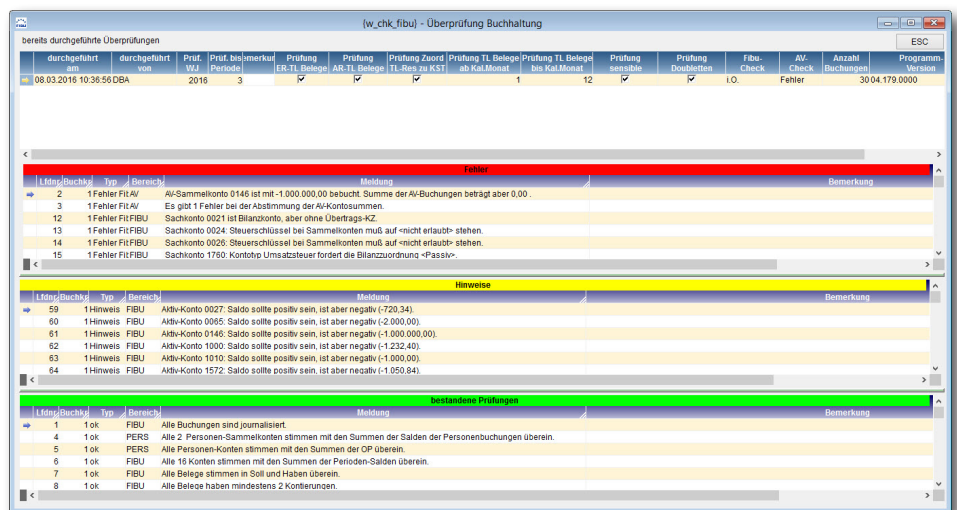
{w_chk_fibu} - Überprüfung Buchhaltung

bereits durchgeführte Überprüfungen

ESC

| durchgeführt am | durchgeführt von | Prüf. WJ | Prüf. bis Periode | Bemerkung | Prüfung ER-TL Belege | Prüfung AR-TL Belege | Prüfung Zuord TL-Res zu KST | Prüfung TL Belege ab Kal.Monat | Prüfung TL Belege bis Kal.Monat | Prüfung sensible | Prüfung Doubletten | Fibu-Check | AV-Check | Anzahl Buchungen | Programm-Version |
|---|---|---|---|---|---|---|---|---|---|---|---|---|---|---|---|
| 08.03.2016 10:36:56 | DBA | 2016 | 3 | | ✓ | ✓ | ✓ | 1 | 12 | ✓ | ✓ | i.O. | Fehler | 30 | 04.179.0000 |

Fehler

| Lfdnr | Buchkr | Typ | Bereich | Meldung | Bemerkung |
|---|---|---|---|---|---|
| 2 | 1 | Fehler | Fit AV | AV-Sammelkonto 0146 ist mit -1.000.000,00 bebucht. Summe der AV-Buchungen beträgt aber 0,00 . | |
| 3 | 1 | Fehler | Fit AV | Es gibt 1 Fehler bei der Abstimmung der AV-Kontosummen. | |
| 12 | 1 | Fehler | Fit FIBU | Sachkonto 0021 ist Bilanzkonto, aber ohne Übertrags-KZ. | |
| 13 | 1 | Fehler | Fit FIBU | Sachkonto 0024: Steuerschlüssel bei Sammelkonten muß auf <nicht erlaubt> stehen. | |
| 14 | 1 | Fehler | Fit FIBU | Sachkonto 0026: Steuerschlüssel bei Sammelkonten muß auf <nicht erlaubt> stehen. | |
| 15 | 1 | Fehler | Fit FIBU | Sachkonto 1760: Kontotyp Umsatzsteuer fordert die Bilanzzuordnung <Passiv>. | |

Hinweise

| Lfdnr | Buchkr | Typ | Bereich | Meldung | Bemerkung |
|---|---|---|---|---|---|
| 59 | 1 | Hinweis | FIBU | Aktiv-Konto 0027: Saldo sollte positiv sein, ist aber negativ (-720,34). | |
| 60 | 1 | Hinweis | FIBU | Aktiv-Konto 0065: Saldo sollte positiv sein, ist aber negativ (-2.000,00). | |
| 61 | 1 | Hinweis | FIBU | Aktiv-Konto 0146: Saldo sollte positiv sein, ist aber negativ (-1.000.000,00). | |
| 62 | 1 | Hinweis | FIBU | Aktiv-Konto 1000: Saldo sollte positiv sein, ist aber negativ (-1.232,40). | |
| 63 | 1 | Hinweis | FIBU | Aktiv-Konto 1010: Saldo sollte positiv sein, ist aber negativ (-1.000,00). | |
| 64 | 1 | Hinweis | FIBU | Aktiv-Konto 1572: Saldo sollte positiv sein, ist aber negativ (-1.050,84). | |

bestandene Prüfungen

| Lfdnr | Buchkr | Typ | Bereich | Meldung | Bemerkung |
|---|---|---|---|---|---|
| 1 | 1 | ok | FIBU | Alle Buchungen sind journalisiert. | |
| 4 | 1 | ok | PERS | Alle 2 Personen-Sammelkonten stimmen mit den Summen der Salden der Personenbuchungen überein. | |
| 5 | 1 | ok | PERS | Alle Personen-Konten stimmen mit den Summen der OP überein. | |
| 6 | 1 | ok | FIBU | Alle 16 Konten stimmen mit den Summen der Perioden-Salden überein. | |
| 7 | 1 | ok | FIBU | Alle Belege stimmen in Soll und Haben überein. | |
| 8 | 1 | ok | FIBU | Alle Belege haben mindestens 2 Kontierungen. | |